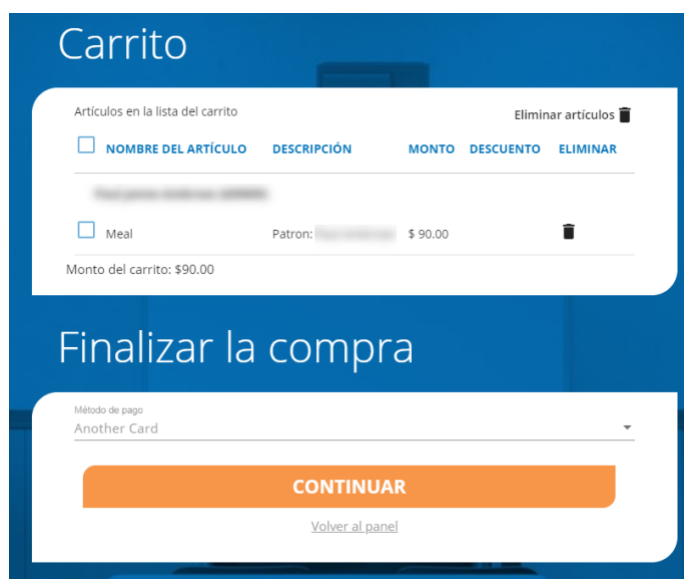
Carrito

Artículos en la lista del carrito

Eliminar artículos

| | NOMBRE DEL ARTÍCULO | DESCRIPCIÓN | MONTO | DESCUENTO | ELIMINAR |
|---|---|---|---|---|---|
| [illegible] | | | | | |
| | Meal | Patron: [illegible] | $ 90.00 | | |

Monto del carrito: $90.00

Finalizar la compra

Método de pago
Another Card

CONTINUAR

Volver al panel